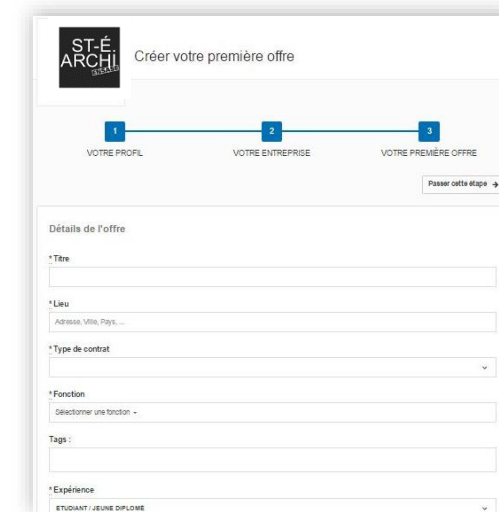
ST-É. ARCHI ENSASE

Créer votre première offre

1
VOTRE PROFIL

2
VOTRE ENTREPRISE

3
VOTRE PREMIÈRE OFFRE

Passer cette étape →

Détails de l'offre

* Titre

* Lieu
Adresse, Ville, Pays, ...

* Type de contrat

* Fonction
Sélectionner une fonction ▾

Tags :

* Expérience
ETUDIANT / JEUNE DIPLOMÉ